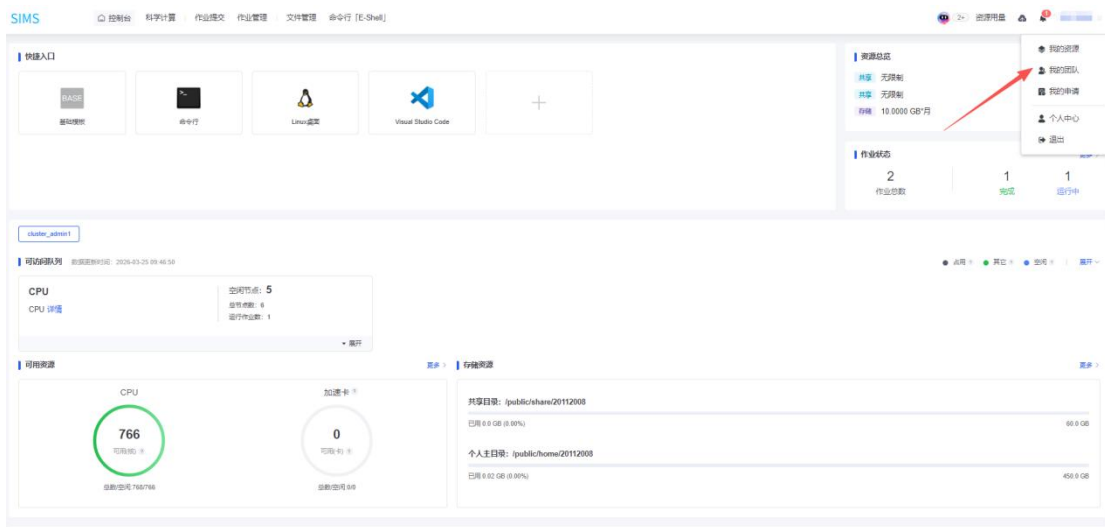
SIMS

控制台　科学计算　作业提交　作业管理　文件管理　命令行 [E-Shell]

2+　资源用量

我的资源
我的团队
我的申请
个人中心
退出

快捷入口

BASE
基础模板

命令行

Linux桌面

Visual Studio Code

+

资源总览

共享　无限制
共享　无限制
存储　10.0000 GB*月

作业状态

2
作业总数

1
完成

1
运行中

cluster_admin1

可访问队列　数据更新时间: 2026-03-25 09:46:58

● 占用　● 其它　● 空闲　展开

CPU
CPU 详情

空闲节点: 5
总节点数: 6
运行作业数: 1

▾ 展开

可用资源　更多 >

CPU

766
可用核

总数/空闲 766/766

加速卡

0
可用卡

总数/空闲 0/0

存储资源　更多 >

共享目录: /public/share/20112008

已用 0.0 GB (0.00%)　60.0 GB

个人主目录: /public/home/20112008

已用 0.02 GB (0.00%)　450.0 GB